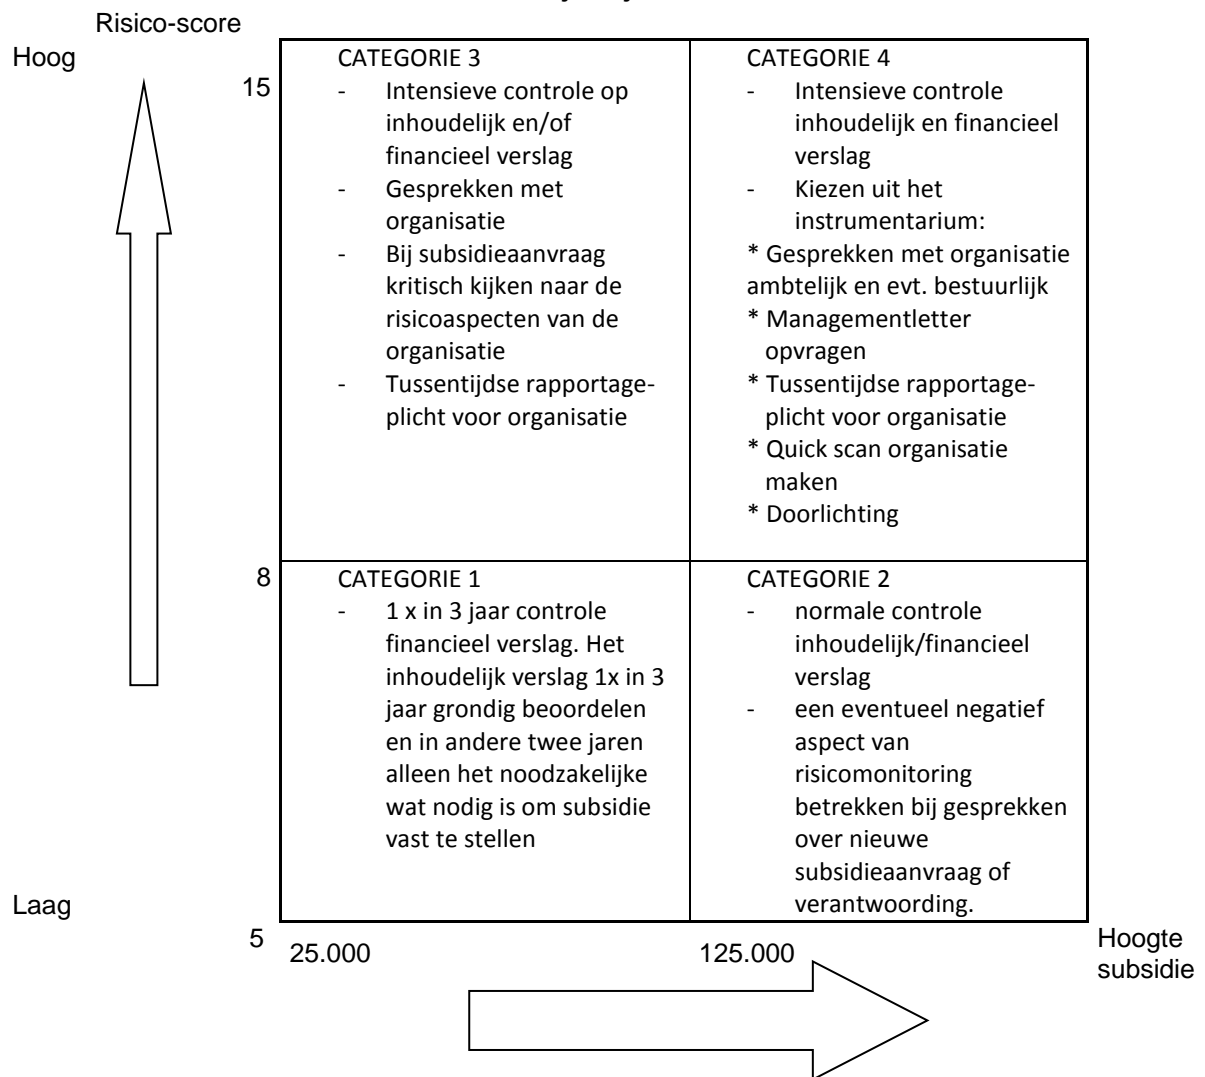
Risico-score

Hoog

15

| CATEGORIE 3 - Intensieve controle op inhoudelijk en/of financieel verslag - Gesprekken met organisatie - Bij subsidieaanvraag kritisch kijken naar de risicoaspecten van de organisatie - Tussentijdse rapportageplicht voor organisatie | CATEGORIE 4 - Intensieve controle inhoudelijk en financieel verslag - Kiezen uit het instrumentarium: * Gesprekken met organisatie ambtelijk en evt. bestuurlijk * Managementletter opvragen * Tussentijdse rapportageplicht voor organisatie * Quick scan organisatie maken * Doorlichting |
|---|---|
| CATEGORIE 1 - 1 x in 3 jaar controle financieel verslag. Het inhoudelijk verslag 1x in 3 jaar grondig beoordelen en in andere twee jaren alleen het noodzakelijke wat nodig is om subsidie vast te stellen | CATEGORIE 2 - normale controle inhoudelijk/financieel verslag - een eventueel negatief aspect van risicomonitoring betrekken bij gesprekken over nieuwe subsidieaanvraag of verantwoording. |

8

Laag

5

25.000

125.000

Hoogte subsidie